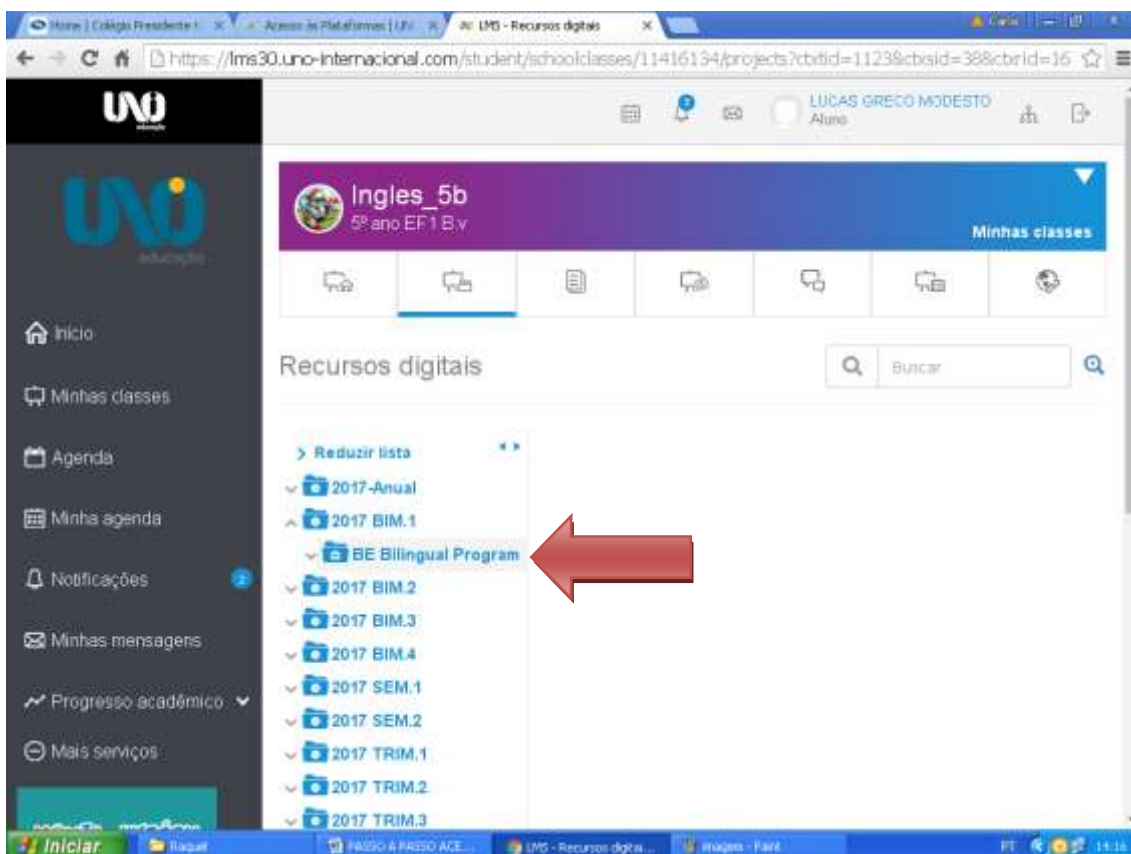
Home | Colégio Presidente | × Acesso às Plataformas | UN × LMS - Recursos digitais ×

Carla

https://lms30.uno-internacional.com/student/schoolclasses/11416134/projects?cbitid=1123&cbsid=38&cbrid=16

UNO educação

LUCAS GRECO MODESTO
Aluno

UNO educação

Ingles_5b
5º ano EF1 B.v

Minhas classes

Início

Minhas classes

Agenda

Minha agenda

Notificações 2

Minhas mensagens

Progresso acadêmico

Mais serviços

Recursos digitais

Buscar

> Reduzir lista

2017-Anual

2017 BIM.1

BE Bilingual Program

2017 BIM.2

2017 BIM.3

2017 BIM.4

2017 SEM.1

2017 SEM.2

2017 TRIM.1

2017 TRIM.2

2017 TRIM.3

Iniciar Raquel PASSO A PASSO ACE... LMS - Recursos digitai... Imagem - Paint PT 14:16